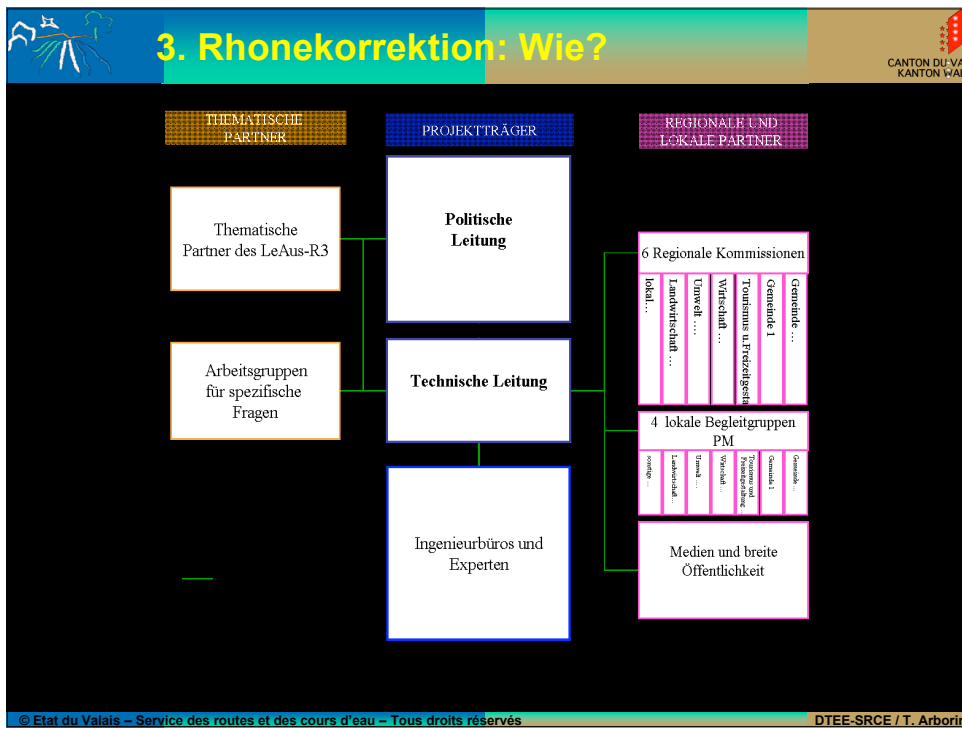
3. Rhonekorrektion: Wie?

CANTON DU VA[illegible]
KANTON WA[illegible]

THEMATISCHE PARTNER

PROJEKTTRÄGER

REGIONALE UND LOKALE PARTNER

Thematische Partner des LeAus-R3

Politische Leitung

Arbeitsgruppen für spezifische Fragen

Technische Leitung

Ingenieurbüros und Experten

6 Regionale Kommissionen

lokal…

Landwirtschaft …

Umwelt …

Wirtschaft …

Tourismus u.Freizeitgesta

Gemeinde 1

Gemeinde …

4 lokale Begleitgruppen PM

sonstige …

Landwirtschaft …

Umwelt …

Wirtschaft …

Tourismus und Freizeitgestaltung

Gemeinde 1

Gemeinde …

Medien und breite Öffentlichkeit

© Etat du Valais – Service des routes et des cours d'eau – Tous droits réservés

DTEE-SRCE / T. Arbori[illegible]